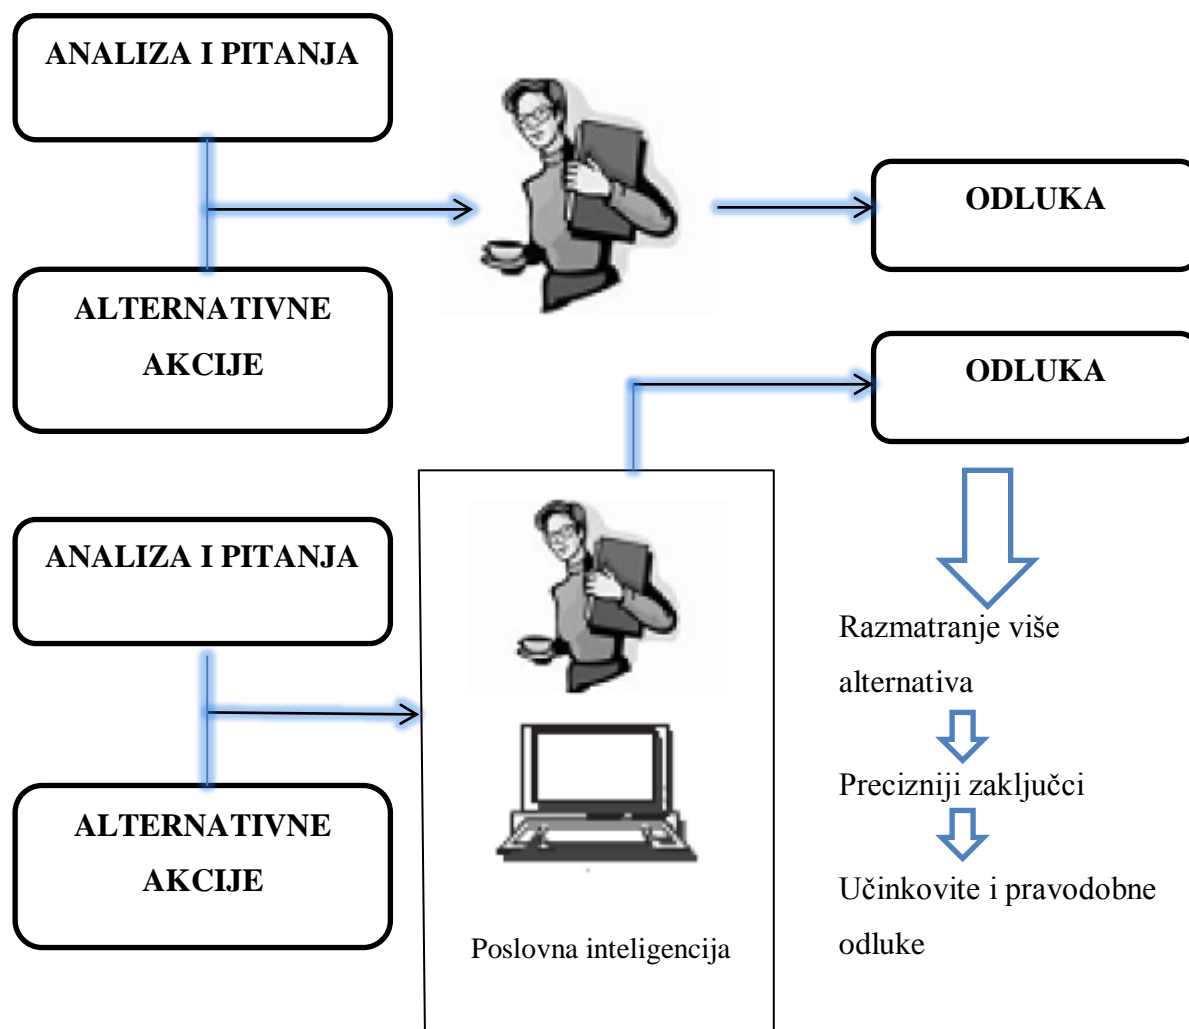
ANALIZA I PITANJA

ALTERNATIVNE AKCIJE

ODLUKA

ODLUKA

ANALIZA I PITANJA

ALTERNATIVNE AKCIJE

Poslovna inteligencija

Razmatranje više alternativa

Precizniji zaključci

Učinkovite i pravodobne odluke